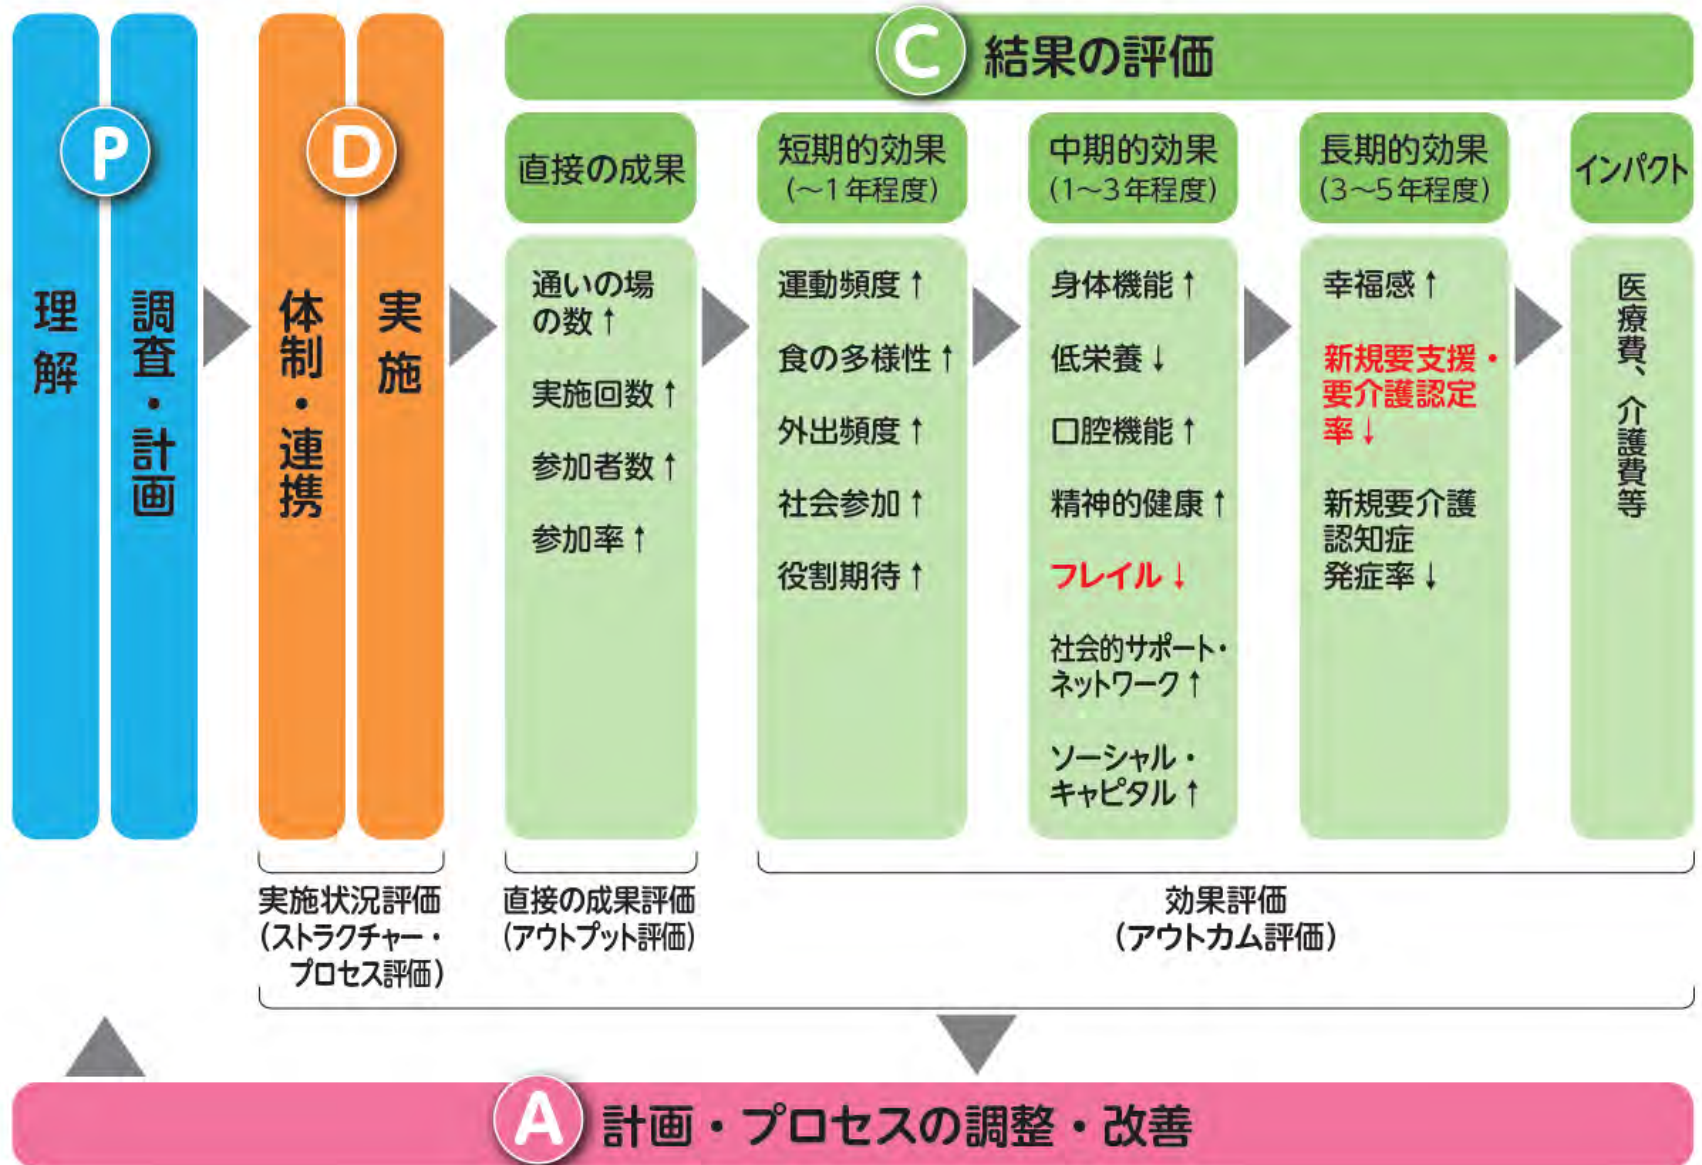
P
理解
調査・計画

D
体制・連携
実施

C 結果の評価

直接の成果
通いの場の数↑
実施回数↑
参加者数↑
参加率↑

短期的効果
(～1年程度)
運動頻度↑
食の多様性↑
外出頻度↑
社会参加↑
役割期待↑

中期的効果
(1～3年程度)
身体機能↑
低栄養↓
口腔機能↑
精神的健康↑
フレイル↓
社会的サポート・ネットワーク↑
ソーシャル・キャピタル↑

長期的効果
(3～5年程度)
幸福感↑
新規要支援・要介護認定率↓
新規要介護認知症発症率↓

インパクト
医療費、介護費等

実施状況評価
(ストラクチャー・プロセス評価)

直接の成果評価
(アウトプット評価)

効果評価
(アウトカム評価)

A 計画・プロセスの調整・改善